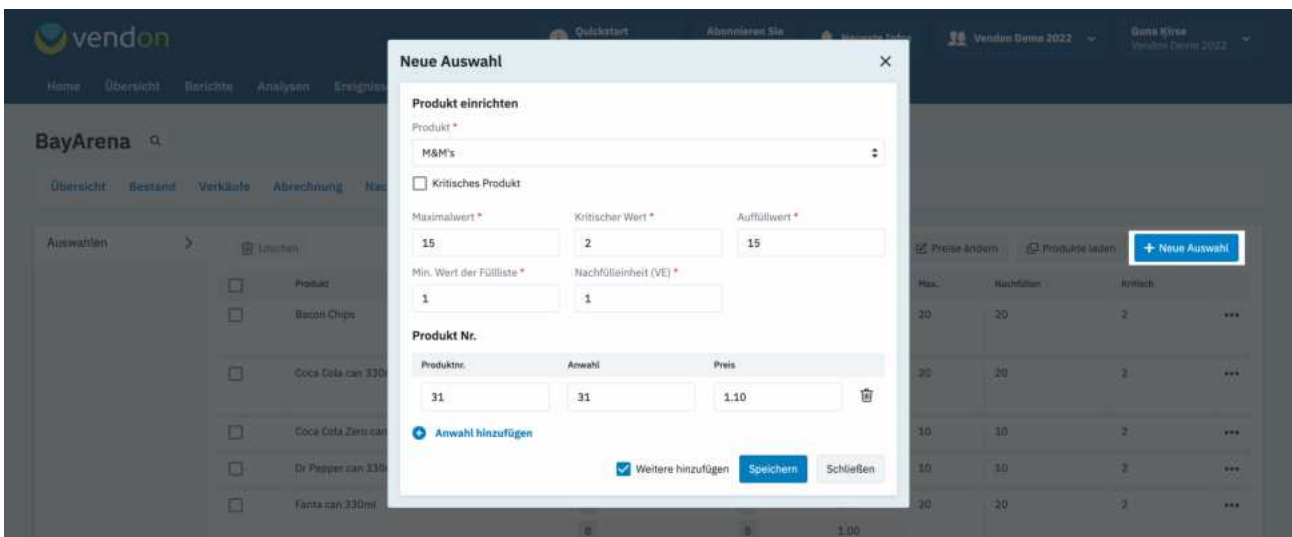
vendon

Quickstart Abonnieren Sie Neueste Infos Vendon Demo 2022 Guna Kirse Vendon Demo 2022

Home Übersicht Berichte Analysen Ereignis

BayArena

Übersicht Bestand Verkäufe Abrechnung Nac

Auswahlen

Löschen

Produkt

Bacon Chips

Coca Cola can 330

Coca Cola Zero can

Dr Pepper can 330

Fanta can 330ml

Preise ändern Produkte laden + Neue Auswahl

| Max. | Nachfüllen | Kritisch |
|---|---|---|
| 20 | 20 | 2 |
| 20 | 20 | 2 |
| 10 | 10 | 2 |
| 10 | 10 | 2 |
| 20 | 20 | 2 |

Neue Auswahl

Produkt einrichten

Produkt *

M&M's

Kritisches Produkt

Maximalwert * 15

Kritischer Wert * 2

Auffüllwert * 15

Min. Wert der Füllliste * 1

Nachfülleinheit (VE) * 1

Produkt Nr.

| Produktnr. | Anwahl | Preis |
|---|---|---|
| 31 | 31 | 1.10 |

Anwahl hinzufügen

Weitere hinzufügen Speichern Schließen

8 8 1.00